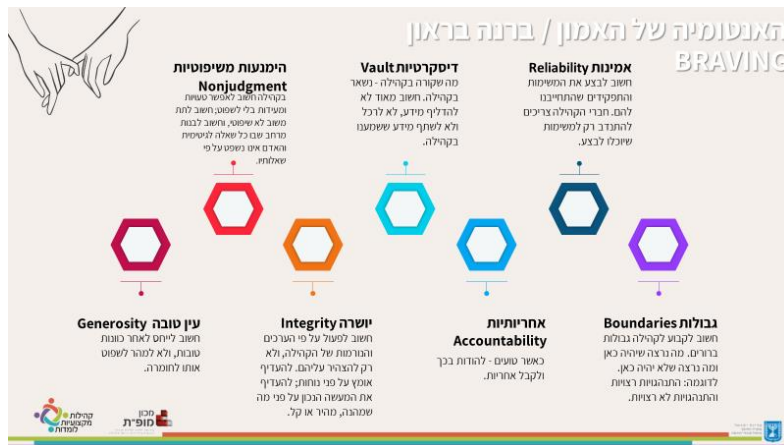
האנטומיה של האמון / ברנה בראון
BRAVING

הימנעות משיפוטיות
Nonjudgment
בקהילה חשוב לאפשר טעויות ומעידות בלי לשפוט; חשוב לתת מקום לא שיפוטי, וחשוב לבנות מרחב שבו כל שאלה לגיטימית והאדם אינו נשפט על פי שאלותיו.

דיסקרטיות Vault
מה שקורה בקהילה - נשאר בקהילה. חשוב מאוד לא להדליף מידע, לא לרכל ולא לשתף מידע ששמענו בקהילה.

אמינות Reliability
חשוב לבצע את המשימות והתפקידים שהתחייבנו להם. חברי הקהילה צריכים להתנדב רק למשימות שיוכלו לבצע.

עין טובה Generosity
חשוב לייחס לאחר כוונות טובות, ולא למהר לשפוט אותו לחומרה.

יושרה Integrity
חשוב לפעול על פי הערכים והנורמות של הקהילה, ולא רק להצהיר עליהם. להעדיף אומץ על פני נוחות; להעדיף את המעשה הנכון על פני מה שמהנה, מהיר או קל.

אחריותיות
Accountability
כאשר טועים - להודות בכך ולקבל אחריות.

גבולות Boundaries
חשוב לקבוע לקהילה גבולות ברורים. מה נרצה שיהיה כאן ומה נרצה שלא יהיה כאן. לדוגמה: התנהגויות רצויות והתנהגויות לא רצויות.

קהילות מקצועיות למורות
מכון מופ"ת